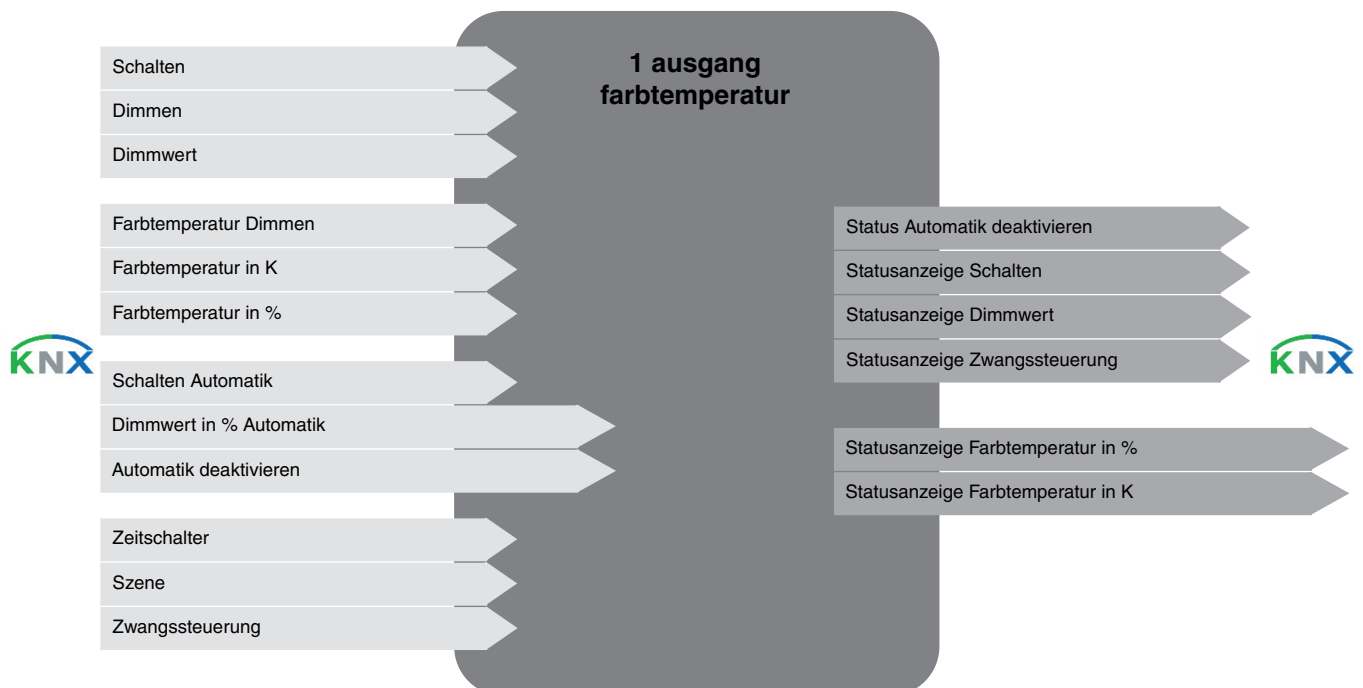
1 ausgang
farbtemperatur

Schalten
Dimmen
Dimmwert

Farbtemperatur Dimmen
Farbtemperatur in K
Farbtemperatur in %

KNX

Schalten Automatik
Dimmwert in % Automatik
Automatik deaktivieren

Zeitschalter
Szene
Zwangssteuerung

Status Automatik deaktivieren
Statusanzeige Schalten
Statusanzeige Dimmwert
Statusanzeige Zwangssteuerung

Statusanzeige Farbtemperatur in %
Statusanzeige Farbtemperatur in K

KNX